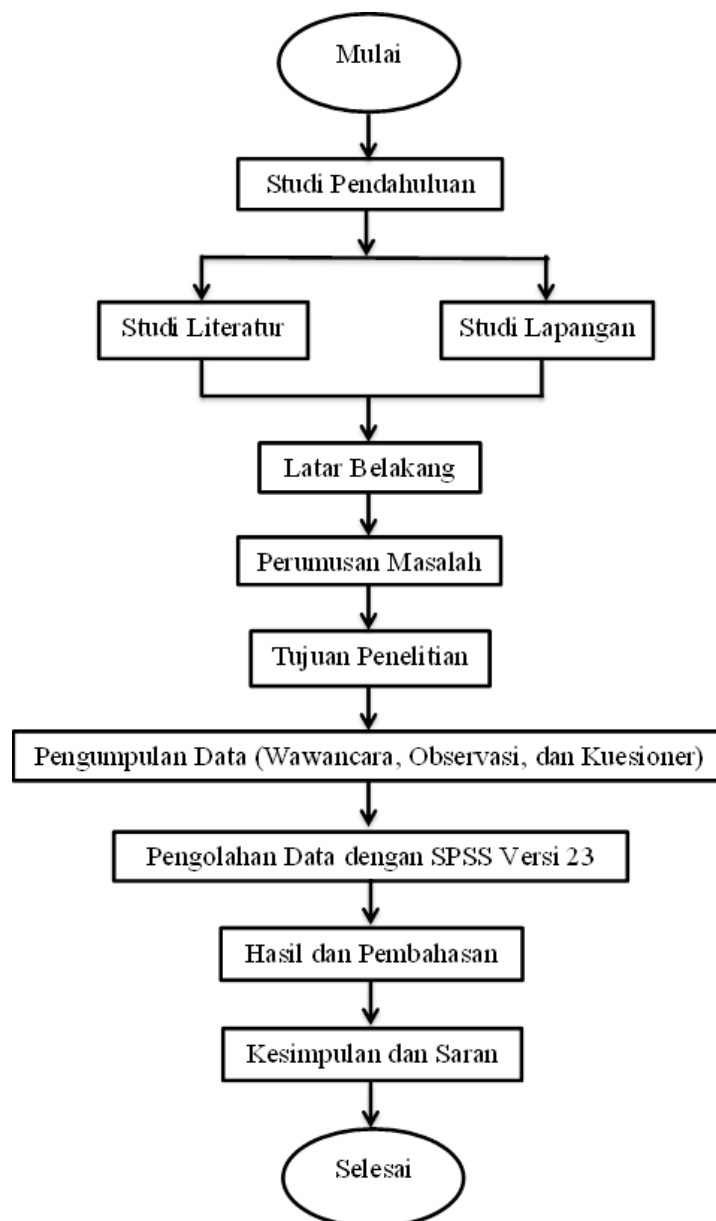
Mulai

Studi Pendahuluan

Studi Literatur

Studi Lapangan

Latar Belakang

Perumusan Masalah

Tujuan Penelitian

Pengumpulan Data (Wawancara, Observasi, dan Kuesioner)

Pengolahan Data dengan SPSS Versi 23

Hasil dan Pembahasan

Kesimpulan dan Saran

Selesai